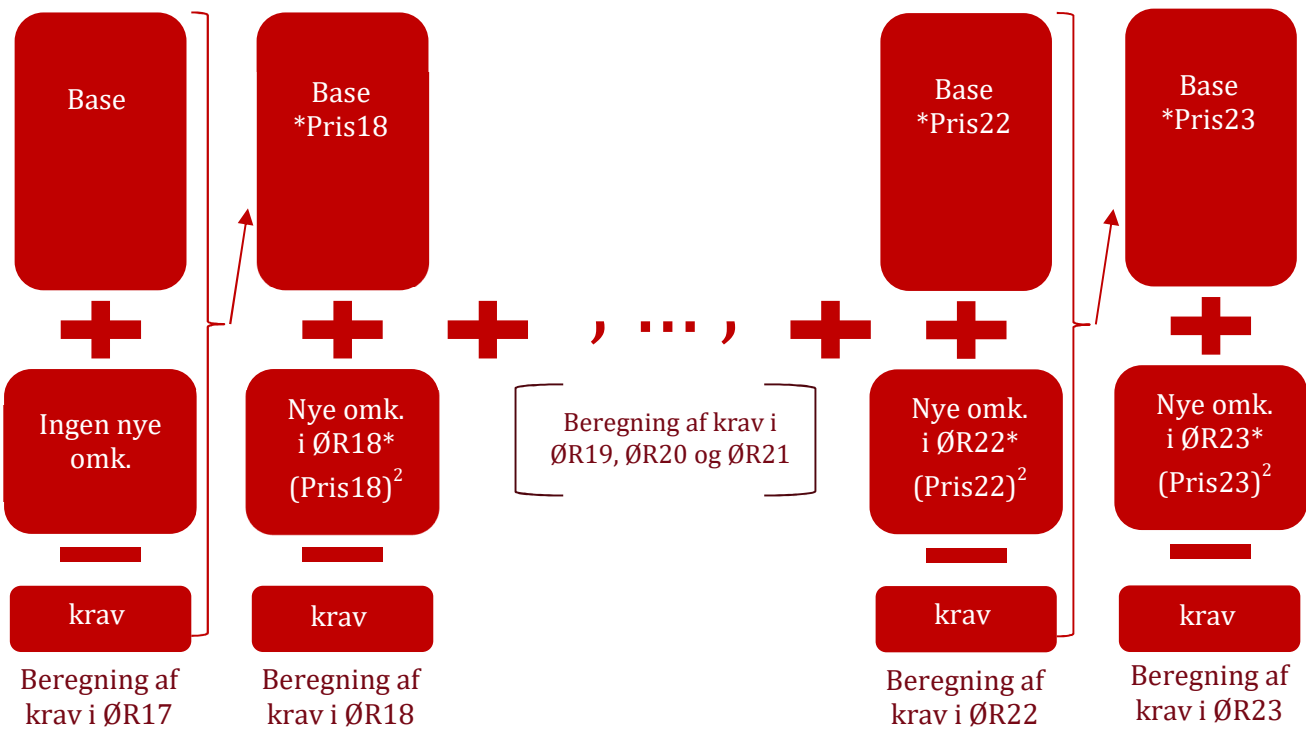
Base

Ingen nye omk.

krav

Beregning af krav i ØR17

Base *Pris18

Nye omk. i ØR18* $(Pris18)^2$

krav

Beregning af krav i ØR18

, ... ,

Beregning af krav i ØR19, ØR20 og ØR21

Base *Pris22

Nye omk. i ØR22* $(Pris22)^2$

krav

Beregning af krav i ØR22

Base *Pris23

Nye omk. i ØR23* $(Pris23)^2$

krav

Beregning af krav i ØR23